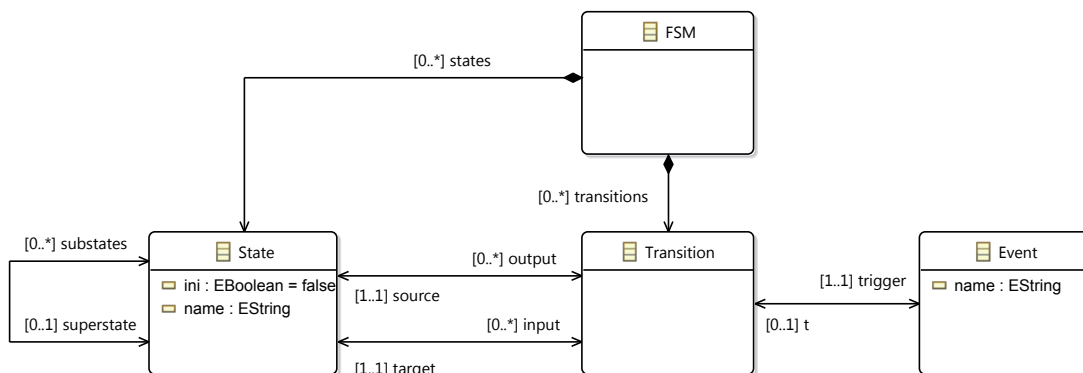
FSM

[0..*] states

[0..*] transitions

[0..*] substates

State

ini : EBoolean = false

name : EString

[0..1] superstate

[0..*] output

[1..1] source

[0..*] input

[1..1] target

Transition

[1..1] trigger

[0..1] t

Event

name : EString